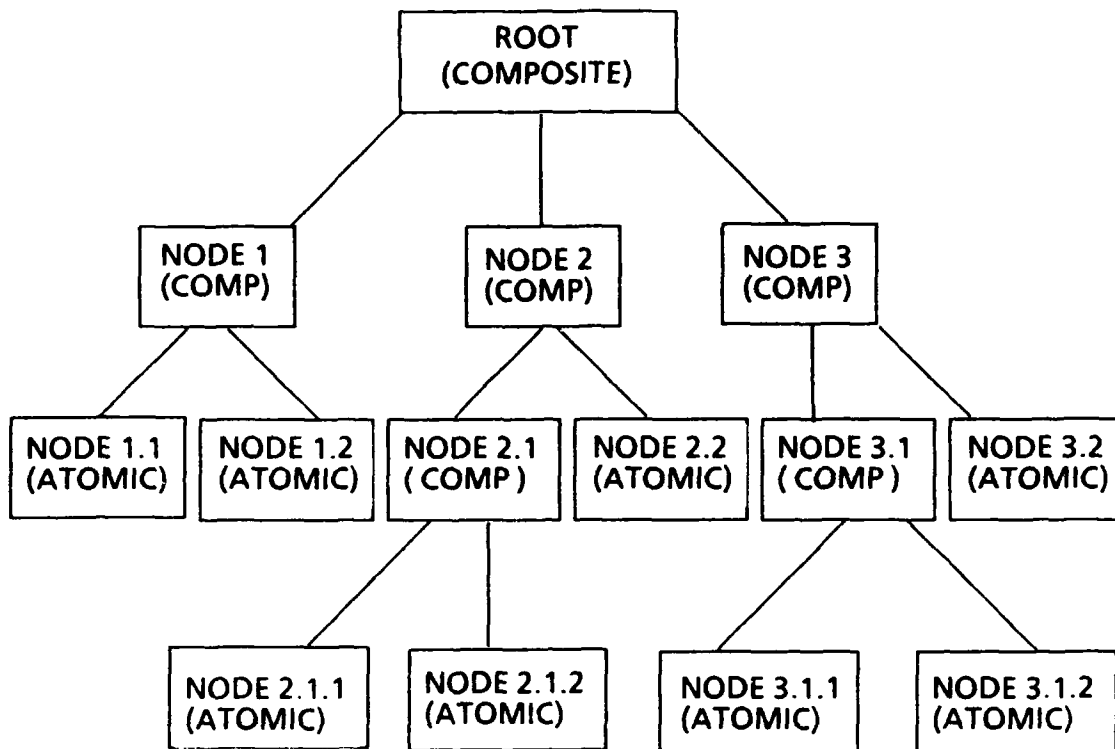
ROOT
(COMPOSITE)

NODE 1
(COMP)

NODE 2
(COMP)

NODE 3
(COMP)

NODE 1.1
(ATOMIC)

NODE 1.2
(ATOMIC)

NODE 2.1
( COMP )

NODE 2.2
(ATOMIC)

NODE 3.1
( COMP )

NODE 3.2
(ATOMIC)

NODE 2.1.1
(ATOMIC)

NODE 2.1.2
(ATOMIC)

NODE 3.1.1
(ATOMIC)

NODE 3.1.2
(ATOMIC)